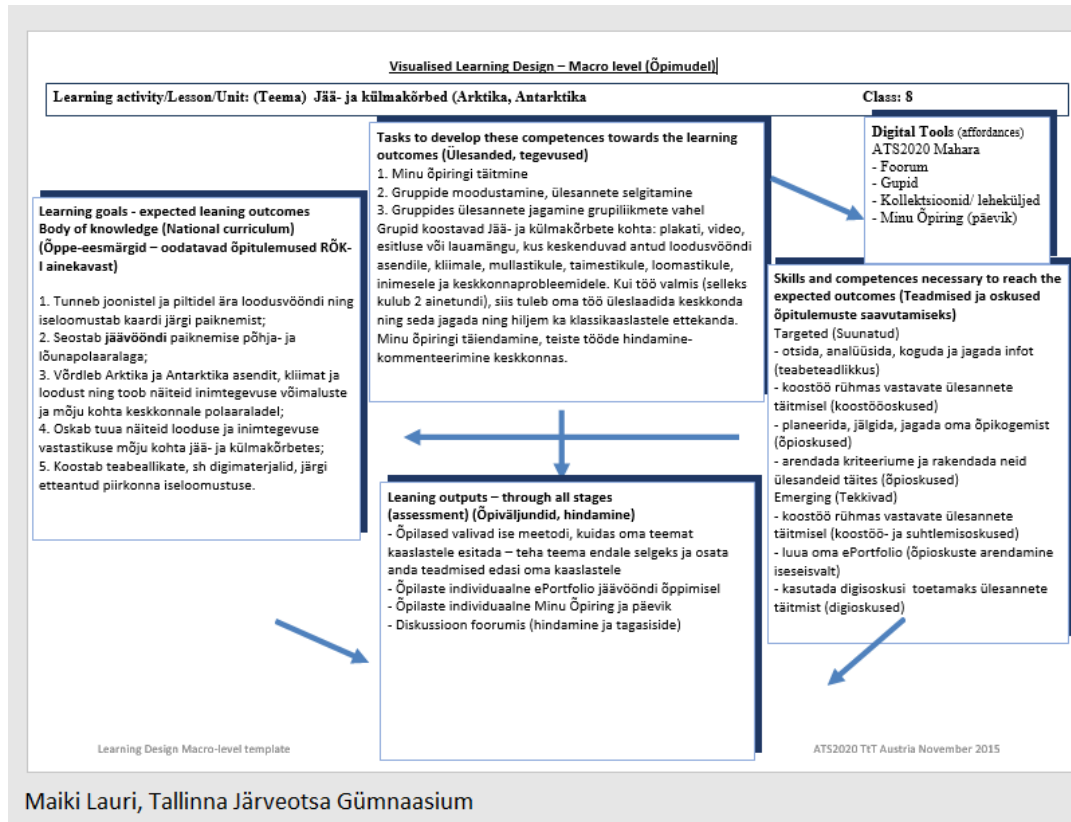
Visualised Learning Design – Macro level (Õpimudel)

Learning activity/Lesson/Unit: (Teema) Jää- ja külmakõrbed (Arktika, Antarktika

Class: 8

Tasks to develop these competences towards the learning outcomes (Ülesanded, tegevused)
1. Minu õpiringi täitmine
2. Gruppide moodustamine, ülesannete selgitamine
3. Gruppides ülesannete jagamine grupiliikmete vahel
Grupid koostavad Jää- ja külmakõrbete kohta: plakati, video, esitluse või lauamängu, kus keskenduvad antud loodusvööndi asendile, kliimale, mullastikule, taimestikule, loomastikule, inimesele ja keskkonnaprobleemidele. Kui töö valmis (selleks kulub 2 ainetundi), siis tuleb oma töö üleslaadida keskkonda ning seda jagada ning hiljem ka klassikaaslastele ettekanda. Minu õpiringi täiendamine, teiste tööde hindamine-kommenteerimine keskkonnas.

Digital Tools (affordances)
ATS2020 Mahara
- Foorum
- Gupid
- Kollektsioonid/ leheküljed
- Minu Õpiring (päevik)

Learning goals - expected leaning outcomes
Body of knowledge (National curriculum)
(Õppe-eesmärgid – oodatavad õpitulemused RÕK-I ainekavast)

1. Tunneb joonistel ja piltidel ära loodusvööndi ning iseloomustab kaardi järgi paiknemist;
2. Seostab jäävööndi paiknemise põhja- ja lõunapolaaralaga;
3. Võrdleb Arktika ja Antarktika asendit, kliimat ja loodust ning toob näiteid inimtegevuse võimaluste ja mõju kohta keskkonnale polaaraladel;
4. Oskab tuua näiteid looduse ja inimtegevuse vastastikuse mõju kohta jää- ja külmakõrbetes;
5. Koostab teabeallikate, sh digimaterjalid, järgi etteantud piirkonna iseloomustuse.

Skills and competences necessary to reach the expected outcomes (Teadmised ja oskused õpitulemuste saavutamiseks)
Targeted (Suunatud)
- otsida, analüüsida, koguda ja jagada infot (teabeteadlikkus)
- koostöö rühmas vastavate ülesannete täitmisel (koostööoskused)
- planeerida, jälgida, jagada oma õpikogemist (õpioskused)
- arendada kriteeriume ja rakendada neid ülesandeid täites (õpioskused)
Emerging (Tekkivad)
- koostöö rühmas vastavate ülesannete täitmisel (koostöö- ja suhtlemisoskused)
- luua oma ePortfolio (õpioskuste arendamine iseseisvalt)
- kasutada digisoskusi toetamaks ülesannete täitmist (digioskused)

Leaning outputs – through all stages (assessment) (Õpiväljundid, hindamine)
- Õpilased valivad ise meetodi, kuidas oma teemat kaaslastele esitada – teha teema endale selgeks ja osata anda teadmised edasi oma kaaslastele
- Õpilaste individuaalne ePortfolio jäävööndi õppimisel
- Õpilaste individuaalne Minu Õpiring ja päevik
- Diskussioon foorumis (hindamine ja tagasiside)

Learning Design Macro-level template

ATS2020 TtT Austria November 2015

Maiki Lauri, Tallinna Järveotsa Gümnaasium